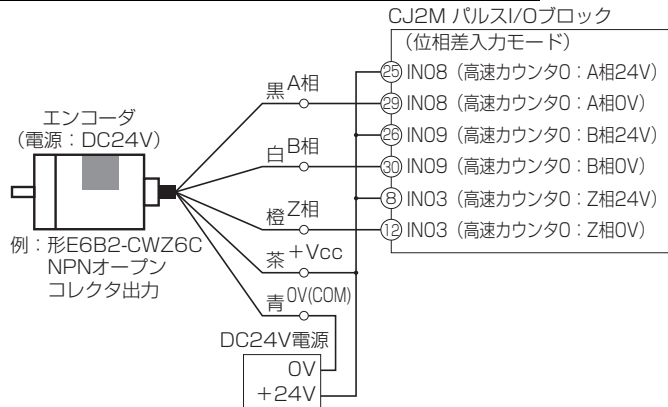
CJ2M パルスI/Oブロック
(位相差入力モード)

エンコーダ
(電源:DC24V)

例:形E6B2-CWZ6C
NPNオープン
コレクタ出力

黒 A相
白 B相
橙 Z相
茶 +Vcc
青 0V(COM)

㉕ IN08(高速カウンタ0:A相24V)
㉙ IN08(高速カウンタ0:A相0V)
㉖ IN09(高速カウンタ0:B相24V)
㉚ IN09(高速カウンタ0:B相0V)
⑧ IN03(高速カウンタ0:Z相24V)
⑫ IN03(高速カウンタ0:Z相0V)

DC24V電源
0V
+24V